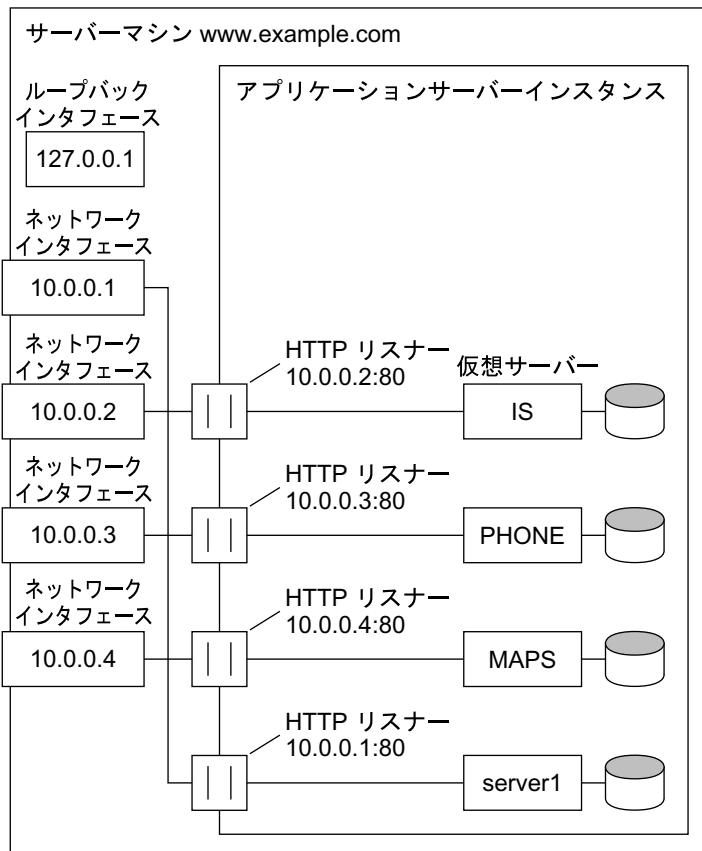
サーバーマシン www.example.com

ループバック
インタフェース

127.0.0.1

アプリケーションサーバーインスタンス

ネットワーク
インタフェース

10.0.0.1

ネットワーク
インタフェース

10.0.0.2

HTTP リスナー
10.0.0.2:80

仮想サーバー

IS

ネットワーク
インタフェース

10.0.0.3

HTTP リスナー
10.0.0.3:80

PHONE

ネットワーク
インタフェース

10.0.0.4

HTTP リスナー
10.0.0.4:80

MAPS

HTTP リスナー
10.0.0.1:80

server1